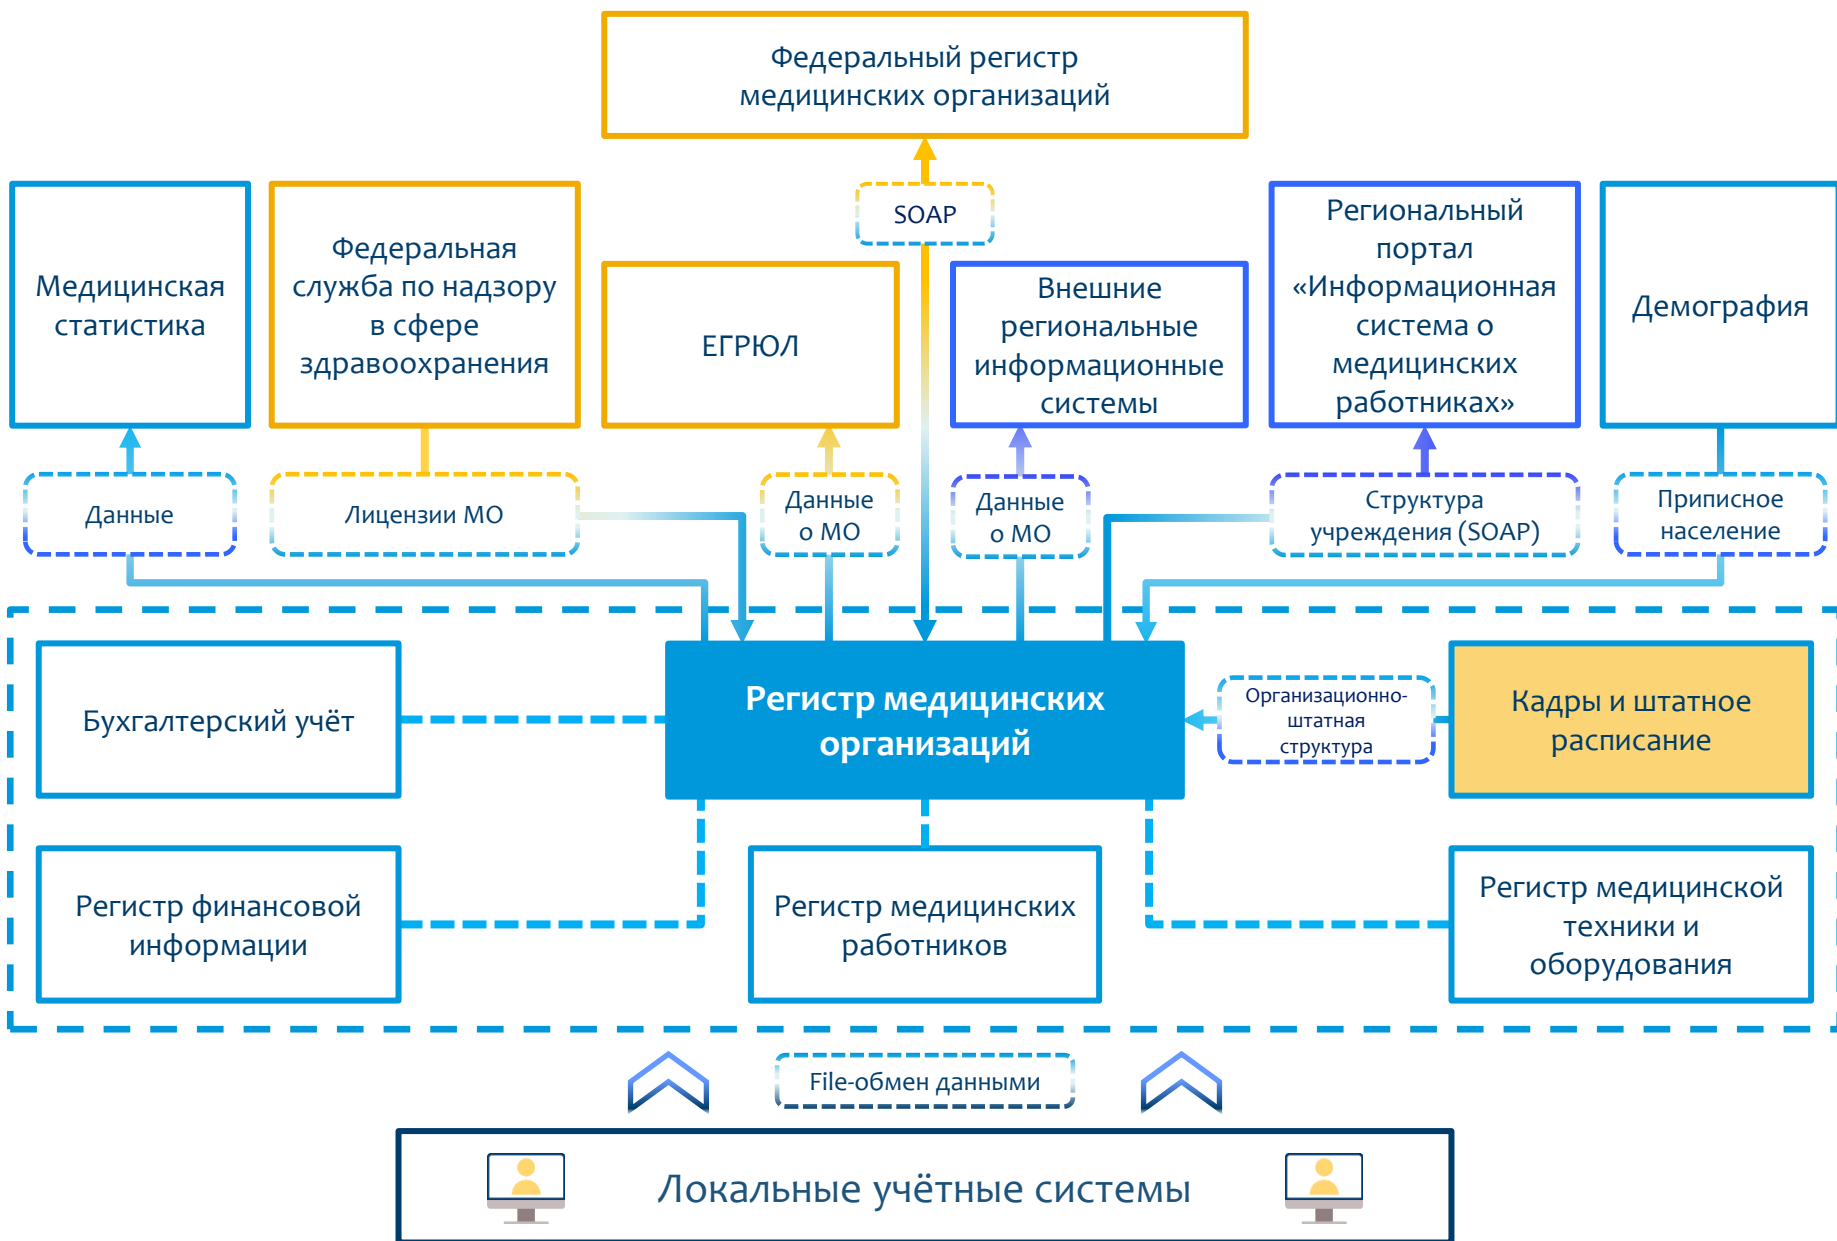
Федеральный регистр медицинских организаций

SOAP

Медицинская статистика

Федеральная служба по надзору в сфере здравоохранения

ЕГРЮЛ

Внешние региональные информационные системы

Региональный портал «Информационная система о медицинских работниках»

Демография

Данные

Лицензии МО

Данные о МО

Данные о МО

Структура учреждения (SOAP)

Приписное население

Бухгалтерский учёт

Регистр медицинских организаций

Организационно-штатная структура

Кадры и штатное расписание

Регистр финансовой информации

Регистр медицинских работников

Регистр медицинской техники и оборудования

File-обмен данными

Локальные учётные системы